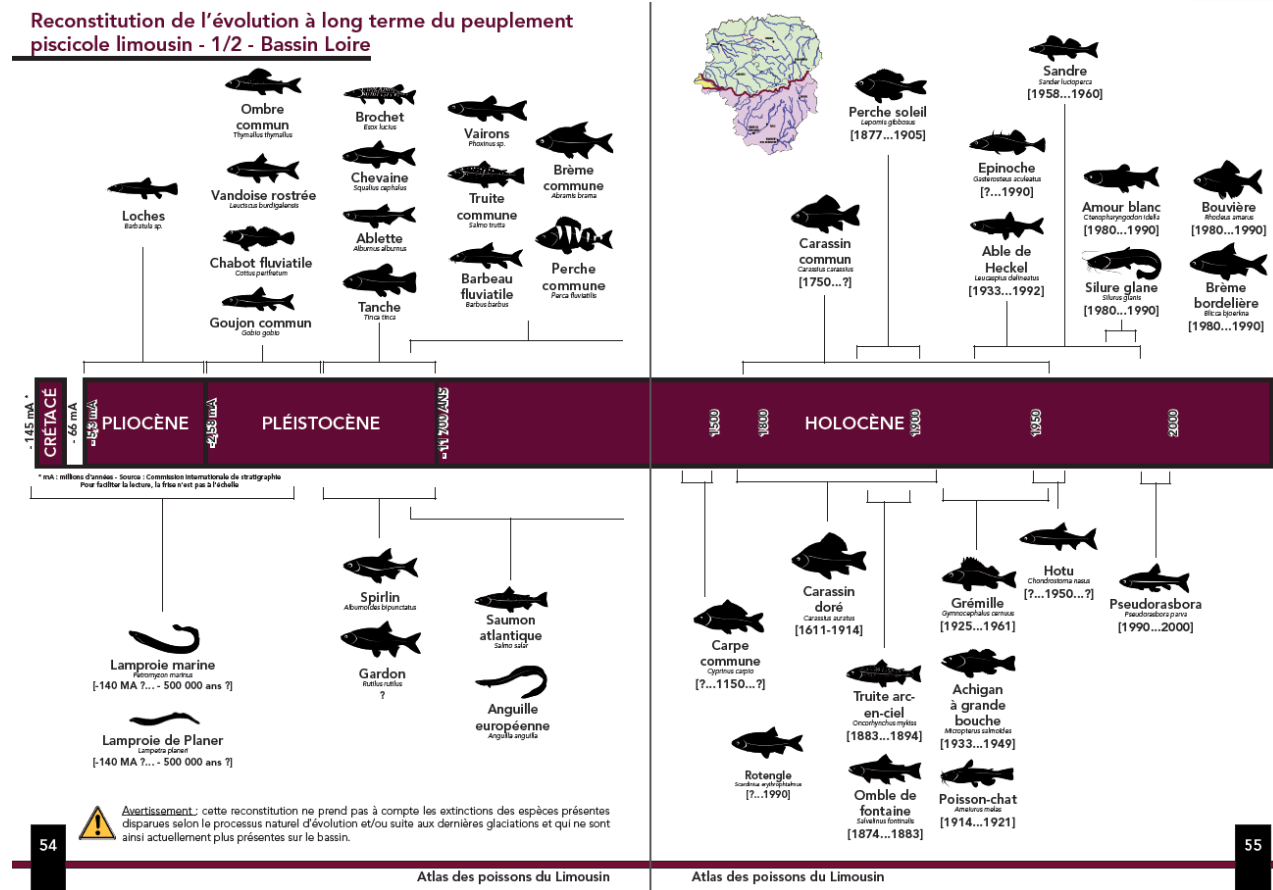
Reconstitution de l'évolution à long terme du peuplement piscicole limousin - 1/2 - Bassin Loire

Loches
Barbatula sp.

Ombre commun
Thymallus thymallus

Vandoise rostrée
Leuciscus burdigalensis

Chabot fluviatile
Cottus perifretum

Goujon commun
Gobio gobio

Brochet
Esox lucius

Chevaine
Squalius cephalus

Ablette
Alburnus alburnus

Tanche
Tinca tinca

Vairons
Phoxinus sp.

Truite commune
Salmo trutta

Barbeau fluviatile
Barbus barbus

Brème commune
Abramis brama

Perche commune
Perca fluviatilis

- 145 mA *
CRÉTACÉ
- 66 mA
-5,3 mA
PLIOCÈNE
-2,58 mA
PLÉISTOCÈNE
-11 700 ANS

* mA : millions d'années - Source : Commission internationale de stratigraphie
Pour faciliter la lecture, la frise n'est pas à l'échelle

Lamproie marine
Petromyzon marinus
[-140 MA ?... - 500 000 ans ?]

Lamproie de Planer
Lampetra planeri
[-140 MA ?... - 500 000 ans ?]

Spirlin
Alburnoides bipunctatus

Gardon
Rutilus rutilus
?

Saumon atlantique
Salmo salar

Anguille européenne
Anguilla anguilla

Avertissement : cette reconstitution ne prend pas à compte les extinctions des espèces présentes disparues selon le processus naturel d'évolution et/ou suite aux dernières glaciations et qui ne sont ainsi actuellement plus présentes sur le bassin.

54

Atlas des poissons du Limousin

Perche soleil
Lepomis gibbosus
[1877...1905]

Sandre
Sander lucioperca
[1958...1960]

Carassin commun
Carassius carassius
[1750...?]

Epinoche
Gasterosteus aculeatus
[?...1990]

Able de Heckel
Leucaspius delineatus
[1933...1992]

Amour blanc
Ctenopharyngodon idella
[1980...1990]

Silure glane
Silurus glanis
[1980...1990]

Bouvière
Rhodeus amarus
[1980...1990]

Brème bordelière
Blicca bjoerkna
[1980...1990]

1500
1600
HOLOCÈNE
1900
1950
2000

Carpe commune
Cyprinus carpio
[?...1150...?]

Rotengle
Scardinius erythrophthalmus
[?...1990]

Carassin doré
Carassius auratus
[1611-1914]

Truite arc-en-ciel
Oncorhynchus mykiss
[1883...1894]

Omble de fontaine
Salvelinus fontinalis
[1874...1883]

Grémille
Gymnocephalus cernua
[1925...1961]

Achigan à grande bouche
Micropterus salmoides
[1933...1949]

Poisson-chat
Ameiurus melas
[1914...1921]

Hotu
Chondrostoma nasus
[?...1950...?]

Pseudorasbora
Pseudorasbora parva
[1990...2000]

55

Atlas des poissons du Limousin